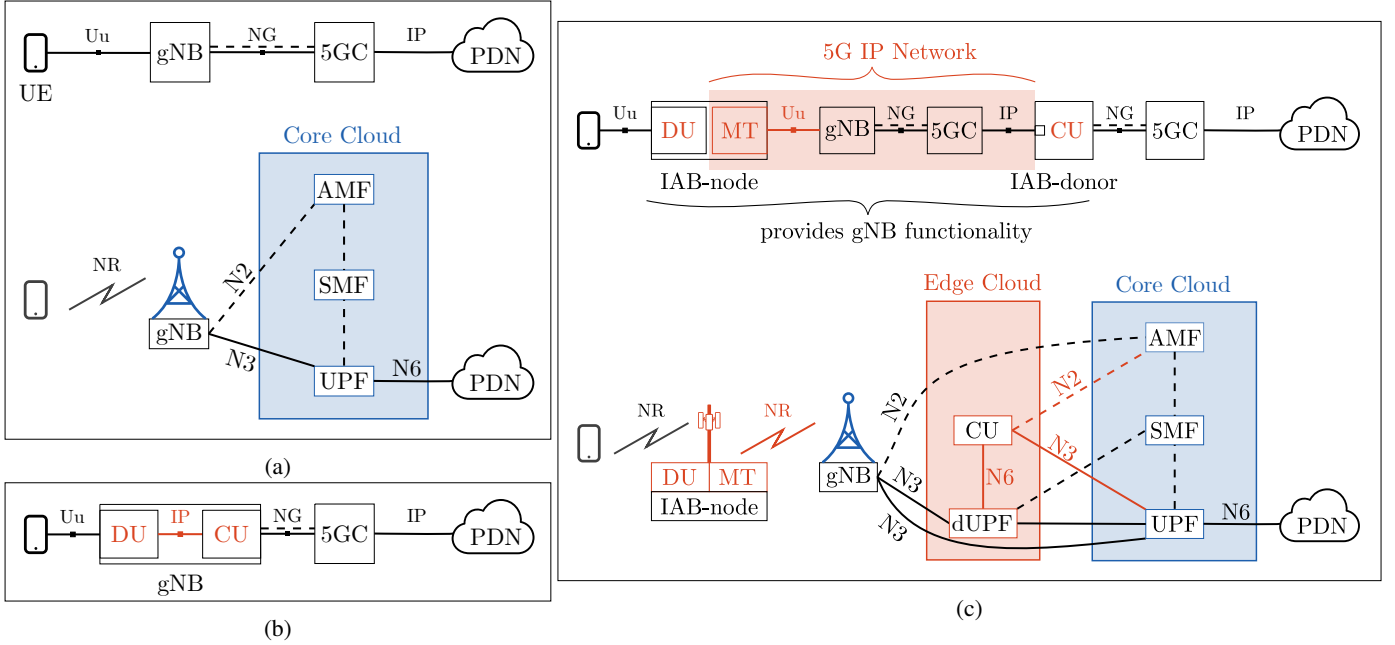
Uu
gNB
NG
5GC
IP
PDN
UE

Core Cloud
AMF
SMF
UPF
N6
PDN
NR
N2
gNB
N3

(a)

Uu
DU
IP
CU
NG
5GC
IP
PDN
gNB

(b)

5G IP Network
Uu
DU
MT
Uu
gNB
NG
5GC
IP
CU
NG
5GC
IP
PDN
IAB-node
IAB-donor
provides gNB functionality

Edge Cloud
Core Cloud
AMF
N2
N2
NR
NR
CU
N3
SMF
DU
MT
IAB-node
gNB
N3
N6
N3
dUPF
UPF
N6
PDN

(c)